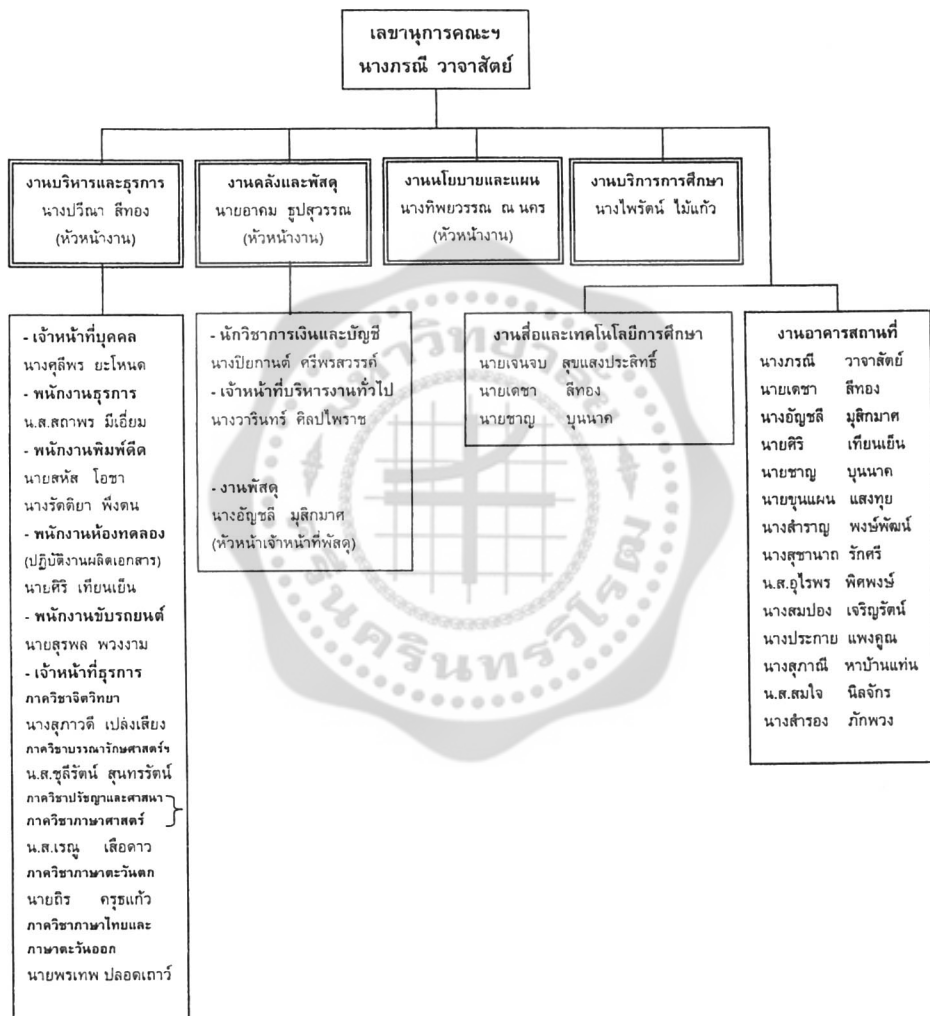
เลขานุการคณะฯ
นางภรณี วาจาสัตย์

งานบริหารและธุรการ
นางปวีณา สีทอง
(หัวหน้างาน)

งานคลังและพัสดุ
นายอาคม ธูปสุวรรณ
(หัวหน้างาน)

งานนโยบายและแผน
นางทิพยวรรณ ณ นคร
(หัวหน้างาน)

งานบริการการศึกษา
นางไพรัตน์ ไม้แก้ว

- เจ้าหน้าที่บุคคล
นางศุลีพร ยะโหนด
- พนักงานธุรการ
น.ส.สถาพร มีเอี่ยม
- พนักงานพิมพ์ดีด
นายสหัส โอชา
นางรัตติยา พึ่งตน
- พนักงานห้องทดลอง
(ปฏิบัติงานผลิตเอกสาร)
นายศิริ เทียนเย็น
- พนักงานขับรถยนต์
นายสุรพล พวงงาม
- เจ้าหน้าที่ธุรการ
ภาควิชาจิตวิทยา
นางสุภาวดี เปล่งเสียง
ภาควิชาบรรณารักษศาสตร์ฯ
น.ส.ชูลีรัตน์ สุนทรรัตน์
ภาควิชาปรัชญาและศาสนา
ภาควิชาภาษาศาสตร์
น.ส.เรณู เสือดาว
ภาควิชาภาษาตะวันตก
นายถิร ครุฑแก้ว
ภาควิชาภาษาไทยและภาษาตะวันออก
นายพรเทพ ปลอดเถาว์

- นักวิชาการเงินและบัญชี
นางปิยกานต์ ศรีพรสวรรค์
- เจ้าหน้าที่บริหารงานทั่วไป
นางวารินทร์ ศิลปไพราช

- งานพัสดุ
นางอัญชลี มุสิกมาศ
(หัวหน้าเจ้าหน้าที่พัสดุ)

งานสื่อและเทคโนโลยีการศึกษา
นายเจนจบ สุขแสงประสิทธิ์
นายเดชา สีทอง
นายชาญ บุนนาค

งานอาคารสถานที่
นางภรณี วาจาสัตย์
นายเดชา สีทอง
นางอัญชลี มุสิกมาศ
นายศิริ เทียนเย็น
นายชาญ บุนนาค
นายขุนแผน แสงทุย
นางสำราญ พงษ์พัฒน์
นางสุชานาถ รักศรี
น.ส.อุไรพร พิศพงษ์
นางสมปอง เจริญรัตน์
นางประกาย แพงคูณ
นางสุภาณี หาบ้านแท่น
น.ส.สมใจ นิลจักร
นางสำรอง ภักพวง